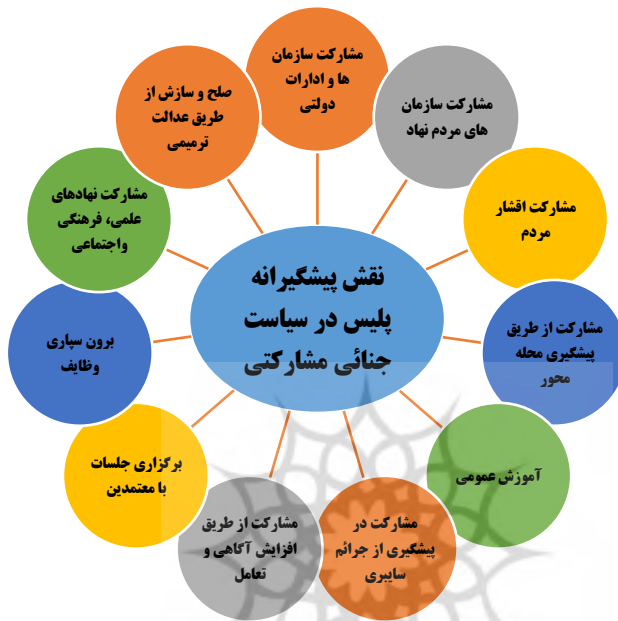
نقش پیشگیرانه پلیس در سیاست جنائی مشارکتی

مشارکت سازمان ها و ادارات دولتی

مشارکت سازمان های مردم نهاد

مشارکت اقشار مردم

مشارکت از طریق پیشگیری محله محور

آموزش عمومی

مشارکت در پیشگیری از جرائم سایبری

مشارکت از طریق افزایش آگاهی و تعامل

برگزاری جلسات با معتمدین

برون سپاری وظایف

مشارکت نهادهای علمی، فرهنگی واجتماعی

صلح و سازش از طریق عدالت ترمیمی